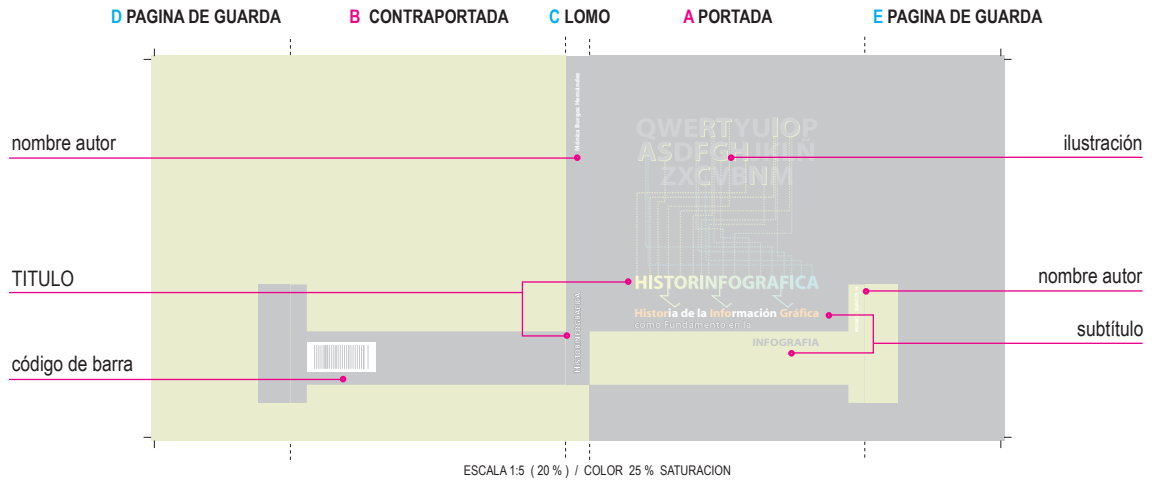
D PAGINA DE GUARDA B CONTRAPORTADA C LOMO A PORTADA E PAGINA DE GUARDA

nombre autor

Mónica Burgos Hernández

QWERTYUIOP
ASDFGHJKLÑ
ZXCVBNM

ilustración

TITULO

HISTORINFOGRAFICA

nombre autor

Historia de la Información Gráfica
como Fundamento en la

subtítulo

INFOGRAFIA

HISTORINFOGRAFICA

código de barra

ESCALA 1:5 ( 20 % ) / COLOR 25 % SATURACION